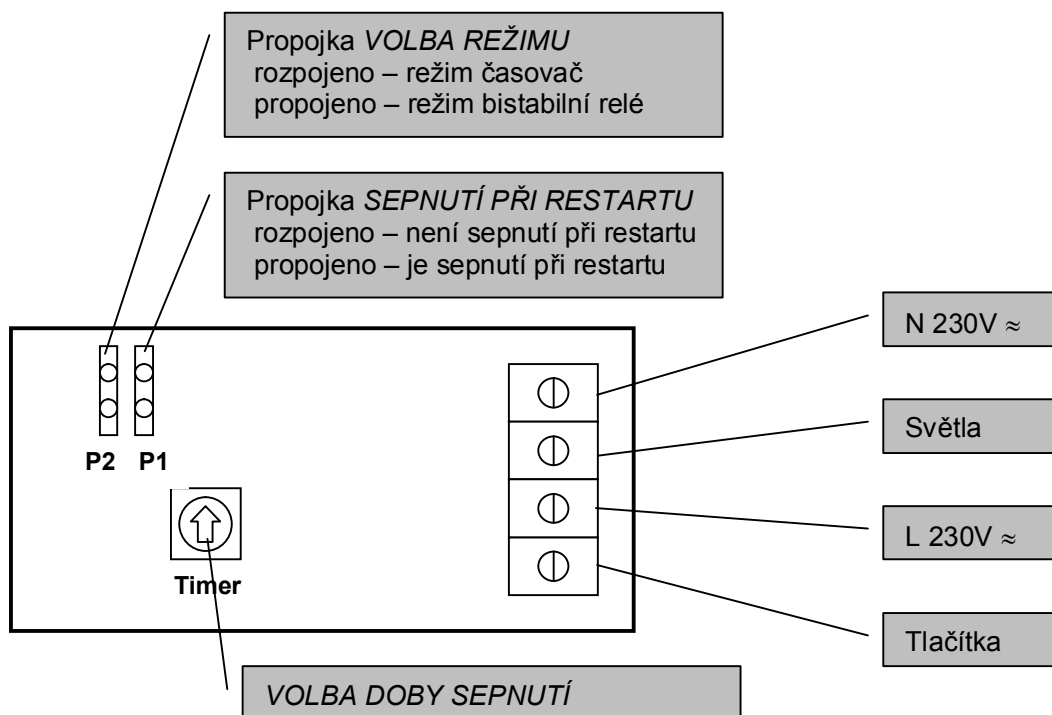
Propojka *VOLBA REŽIMU*
rozpojeno – režim časovač
propojeno – režim bistabilní relé

Propojka *SEPNUTÍ PŘI RESTARTU*
rozpojeno – není sepnutí při restartu
propojeno – je sepnutí při restartu

N 230V ≈

Světla

L 230V ≈

Tlačítka

P2 P1

Timer

*VOLBA DOBY SEPNUTÍ*